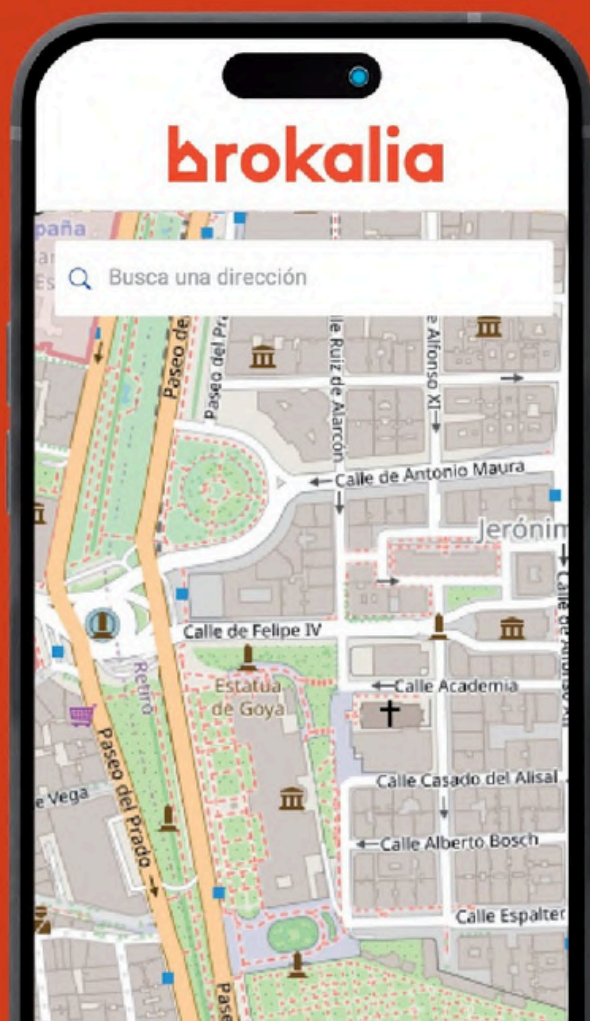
brokalia

Busca una dirección

paña

Paseo de

Paseo del Pr

lle Ruiz de Alarcón

Alfonso XI

Calle de Antonio Maura

Jerónim

Calle de Felipe IV

Calle de Alfonso XI

Retiro

Estatua de Goya

Calle Academia

Calle Casado del Alisal

Calle Alberto Bosch

Calle Espalter

e Vega

Paseo del Prado

Pase